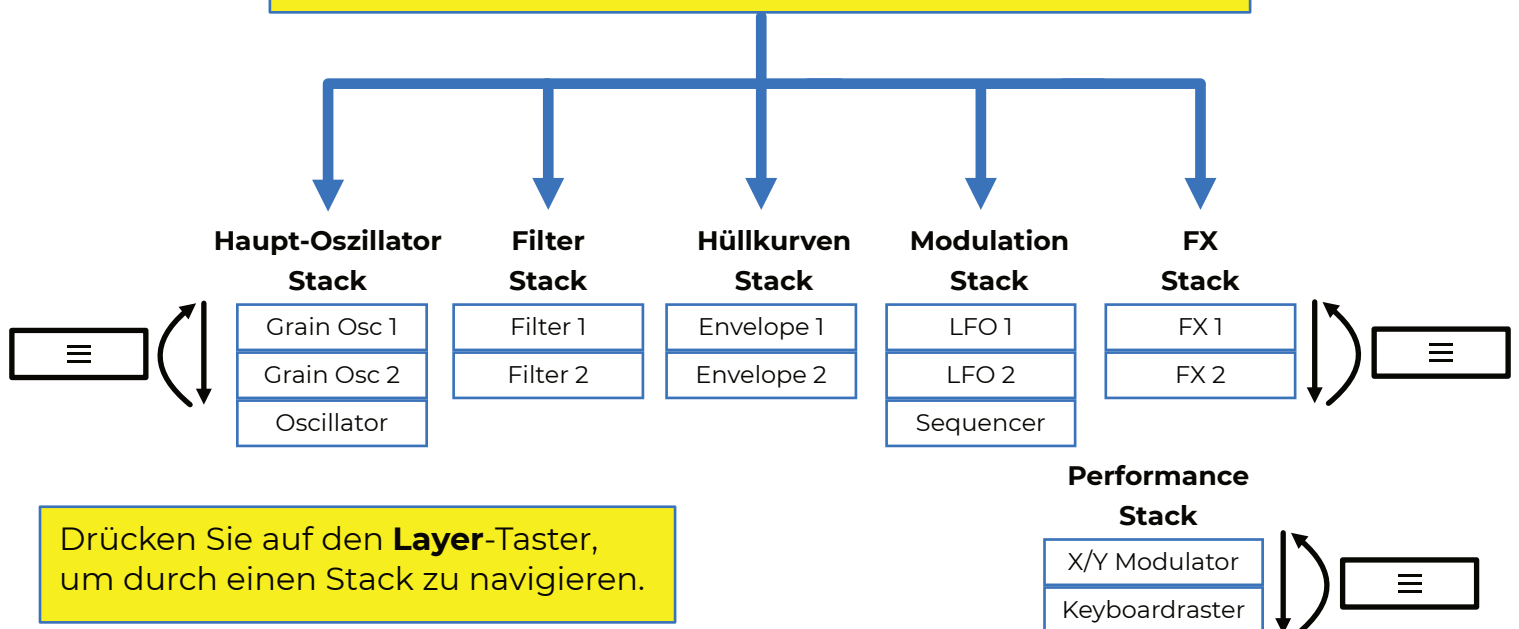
Haupt-Oszillator Stack

| Grain Osc 1 |
|---|
| Grain Osc 2 |
| Oscillator |

Filter Stack

| Filter 1 |
|---|
| Filter 2 |

Hüllkurven Stack

| Envelope 1 |
|---|
| Envelope 2 |

Modulation Stack

| LFO 1 |
|---|
| LFO 2 |
| Sequencer |

FX Stack

| FX 1 |
|---|
| FX 2 |

Performance Stack

| X/Y Modulator |
|---|
| Keyboardraster |

Drücken Sie auf den **Layer**-Taster, um durch einen Stack zu navigieren.